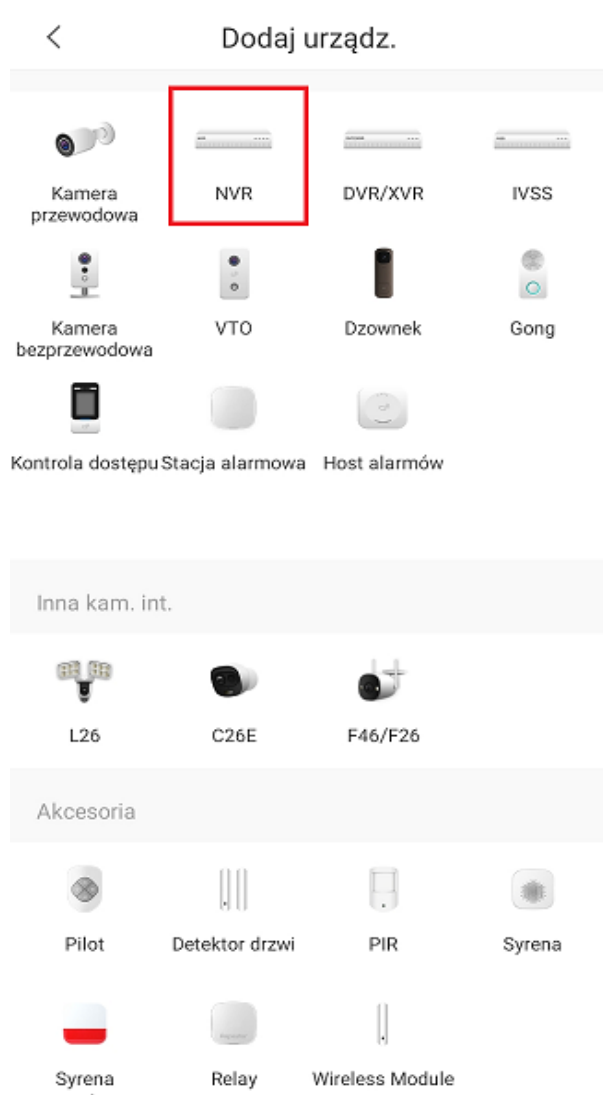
<

Dodaj urządz.

Kamera przewodowa

NVR

DVR/XVR

IVSS

Kamera bezprzewodowa

VTO

Dzownek

Gong

Kontrola dostępu

Stacja alarmowa

Host alarmów

Inna kam. int.

L26

C26E

F46/F26

Akcesoria

Pilot

Detektor drzwi

PIR

Syrena

Syrena

Relay

Wireless Module